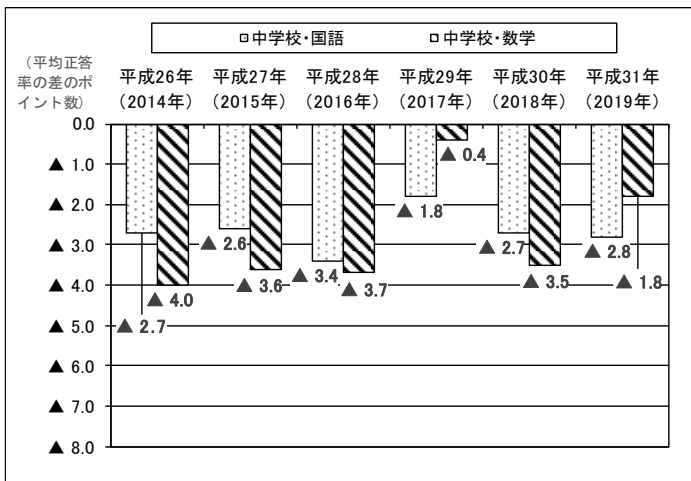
□中学校・国語 □中学校・数学

（平均正答率の差のポイント数）

平成26年（2014年） 平成27年（2015年） 平成28年（2016年） 平成29年（2017年） 平成30年（2018年） 平成31年（2019年）

0.0
▲ 1.0
▲ 2.0
▲ 3.0
▲ 4.0
▲ 5.0
▲ 6.0
▲ 7.0
▲ 8.0

▲ 2.7
▲ 4.0
▲ 2.6
▲ 3.6
▲ 3.4
▲ 3.7
▲ 1.8
▲ 0.4
▲ 2.7
▲ 3.5
▲ 2.8
▲ 1.8